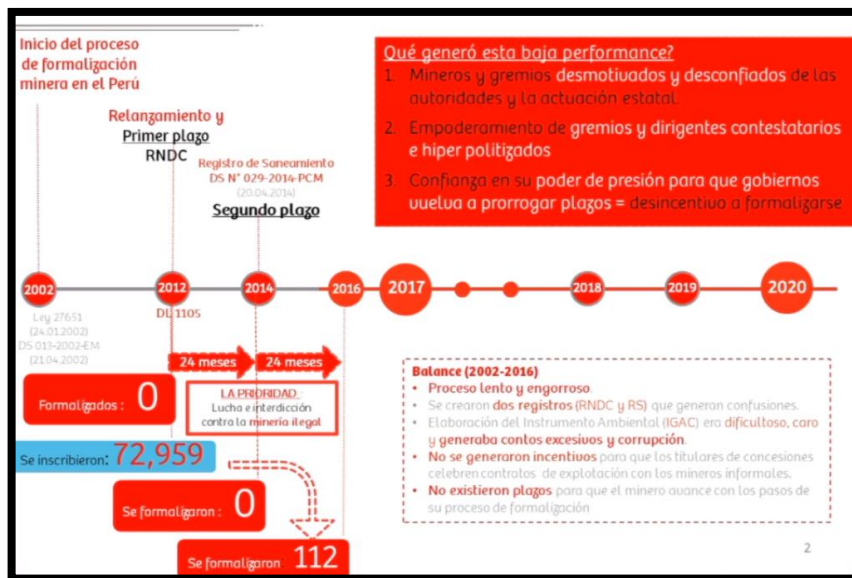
Inicio del proceso de formalización minera en el Perú

Relanzamiento y Primer plazo RNDC

Registro de Saneamiento DS N° 029-2014-PCM (20.04.2014)

Segundo plazo

Qué generó esta baja performance?

1. Mineros y gremios desmotivados y desconfiados de las autoridades y la actuación estatal.

2. Empoderamiento de gremios y dirigentes contestatarios e hiper politizados

3. Confianza en su poder de presión para que gobiernos vuelva a prorrogar plazos = desincentivo a formalizarse

2002 2012 2014 2016 2017 2018 2019 2020

Ley 27651 (24.01.2002) DS 013-2002-EM (21.04.2002)

DL 1105

24 meses 24 meses

Formalizados : 0

LA PRIORIDAD Lucha e interdicción contra la minería ilegal

Se inscribieron: 72,959

Se formalizaron : 0

Se formalizaron : 112

Balance (2002-2016)

• Proceso lento y engorroso.
• Se crearon dos registros (RNDC y RS) que generan confusiones.
• Elaboración del Instrumento Ambiental (IGAC) era dificultoso, caro y generaba contos excesivos y corrupción.
• No se generaron incentivos para que los titulares de concesiones celebren contratos de explotación con los mineros informales.
• No existieron plazos para que el minero avance con los pasos de su proceso de formalización

2